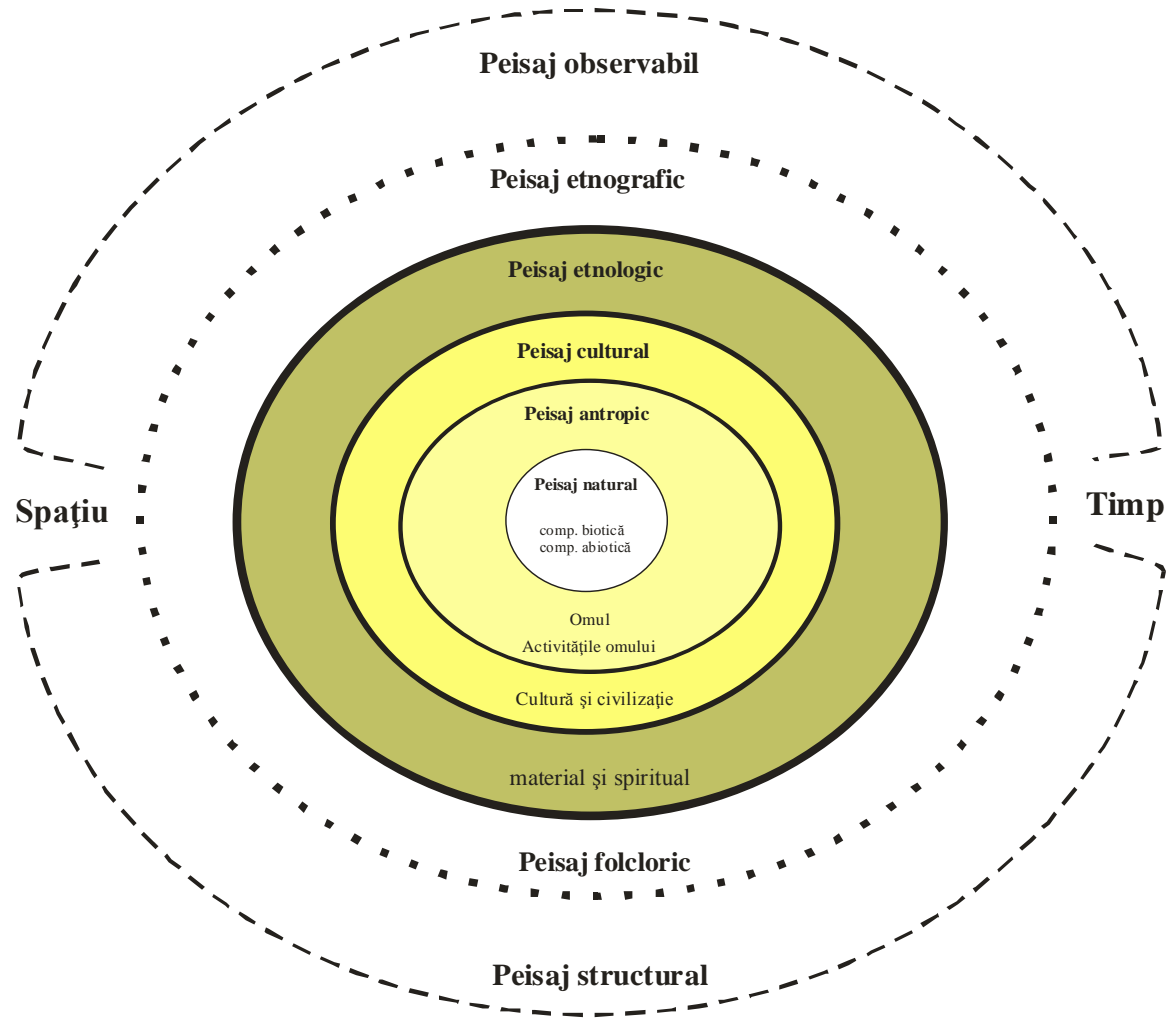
Peisaj observabil

Peisaj etnografic

Peisaj etnologic

Peisaj cultural

Peisaj antropic

Peisaj natural

comp. biotică
comp. abiotică

Omul
Activităţile omului

Cultură şi civilizaţie

material şi spiritual

Spaţiu

Timp

Peisaj folcloric

Peisaj structural